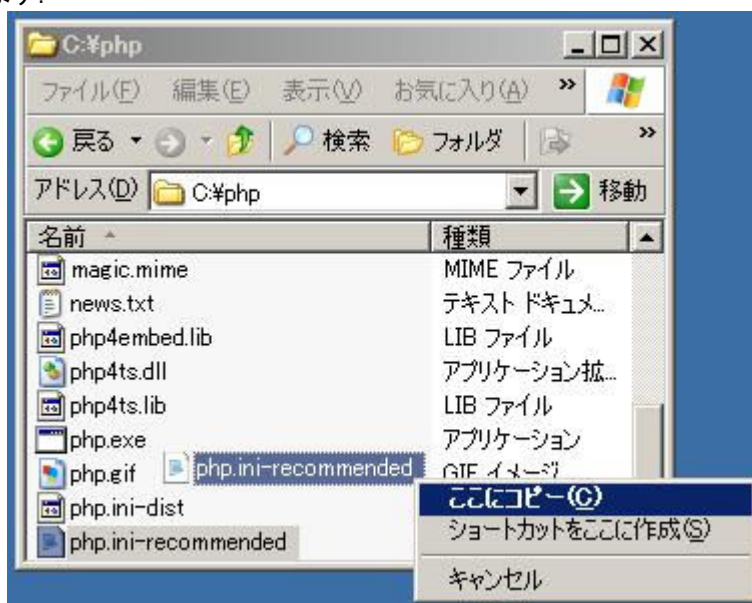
C:¥php

ファイル(F) 編集(E) 表示(V) お気に入り(A) »

戻る 検索 フォルダ »

アドレス(D) C:¥php 移動

| 名前 | 種類 |
|---|---|
| magic.mime | MIME ファイル |
| news.txt | テキスト ドキュメ... |
| php4embed.lib | LIB ファイル |
| php4ts.dll | アプリケーション拡... |
| php4ts.lib | LIB ファイル |
| php.exe | アプリケーション |
| php.gif | GIF イメージ |
| php.ini-dist | |
| php.ini-recommended | |

php.ini-recommended

ここにコピー(C)
ショートカットをここに作成(S)
キャンセル